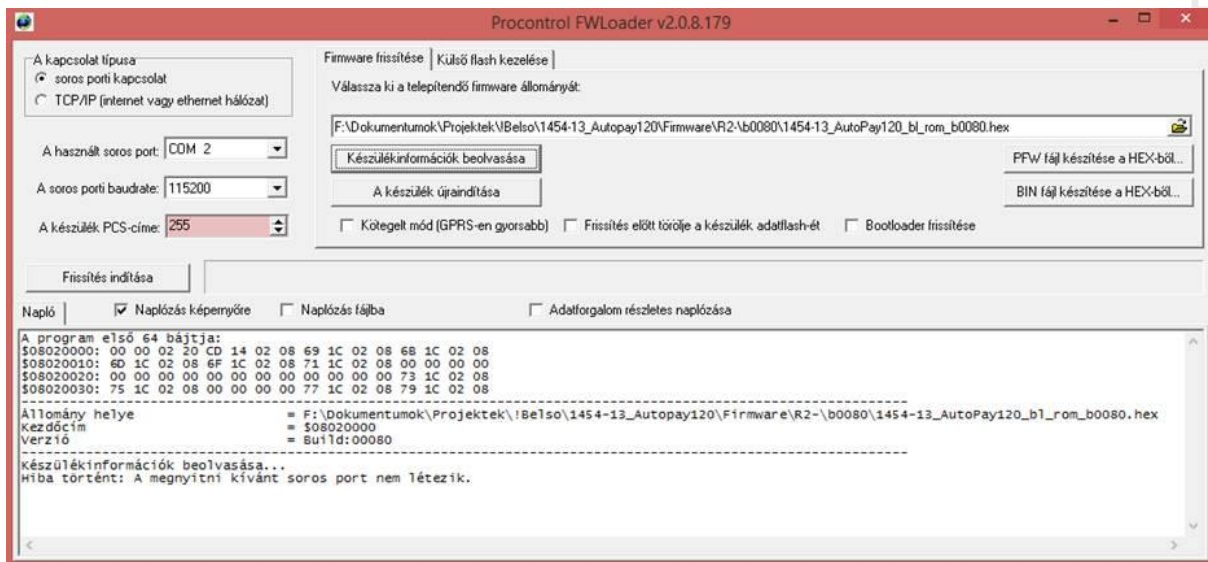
Procontrol FWLoader v2.0.8.179

A kapcsolat típusa
soros porti kapcsolat
TCP/IP (internet vagy ethernet hálózat)

A használt soros port: COM 2
A soros porti baudrate: 115200
A készülék PCS-címe: 255

Firmware frissítése | Külső flash kezelése

Válassza ki a telepítendő firmware állományát:

F:\Dokumentumok\Projektek\!Belso\1454-13_Autopay120\Firmware\R2-\b0080\1454-13_AutoPay120_bl_rom_b0080.hex

Készülékinformációk beolvasása
A készülék újraindítása
PFW fájl készítése a HEX-ből...
BIN fájl készítése a HEX-ből...

Kötegelt mód (GPRS-en gyorsabb)   Frissítés előtt törölje a készülék adatflash-ét   Bootloader frissítése

Frissítés indítása

Napló   Naplózás képernyőre   Naplózás fájlba   Adatforgalom részletes naplózása

A program első 64 bájtja:
$08020000: 00 00 02 20 CD 14 02 08 69 1C 02 08 6B 1C 02 08
$08020010: 6D 1C 02 08 6F 1C 02 08 71 1C 02 08 00 00 00 00
$08020020: 00 00 00 00 00 00 00 00 00 00 00 00 73 1C 02 08
$08020030: 75 1C 02 08 00 00 00 00 77 1C 02 08 79 1C 02 08
------------------------------------------------------------
Állomány helye = F:\Dokumentumok\Projektek\!Belso\1454-13_Autopay120\Firmware\R2-\b0080\1454-13_AutoPay120_bl_rom_b0080.hex
Kezdőcím = $08020000
Verzió = Build:00080
------------------------------------------------------------
Készülékinformációk beolvasása...
Hiba történt: A megnyitni kívánt soros port nem létezik.